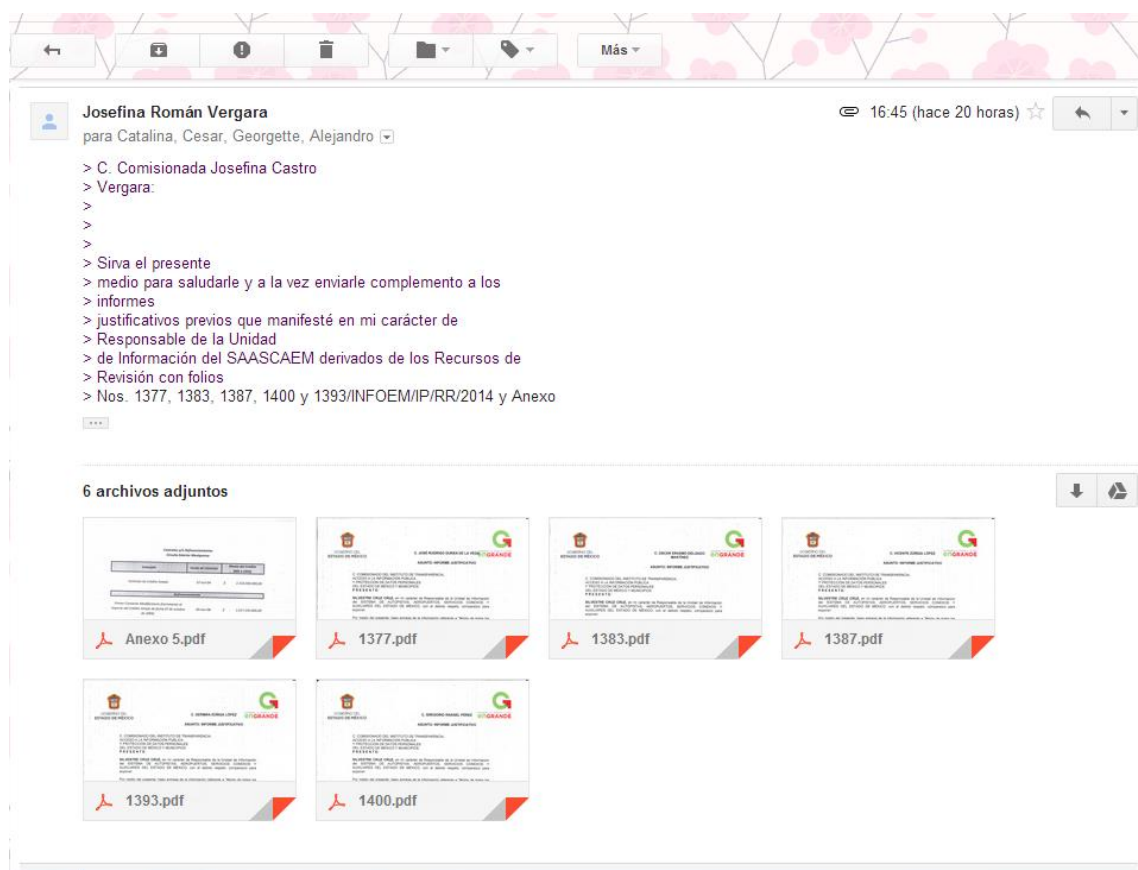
Más

Josefina Román Vergara
para Catalina, Cesar, Georgette, Alejandro

16:45 (hace 20 horas)

> C. Comisionada Josefina Castro
> Vergara:
>
>
>
> Sirva el presente
> medio para saludarle y a la vez enviarle complemento a los
> informes
> justificativos previos que manifesté en mi carácter de
> Responsable de la Unidad
> de Información del SAASCAEM derivados de los Recursos de
> Revisión con folios
> Nos. 1377, 1383, 1387, 1400 y 1393/INFOEM/IP/RR/2014 y Anexo

...

6 archivos adjuntos

Anexo 5.pdf
1377.pdf
1383.pdf
1387.pdf
1393.pdf
1400.pdf